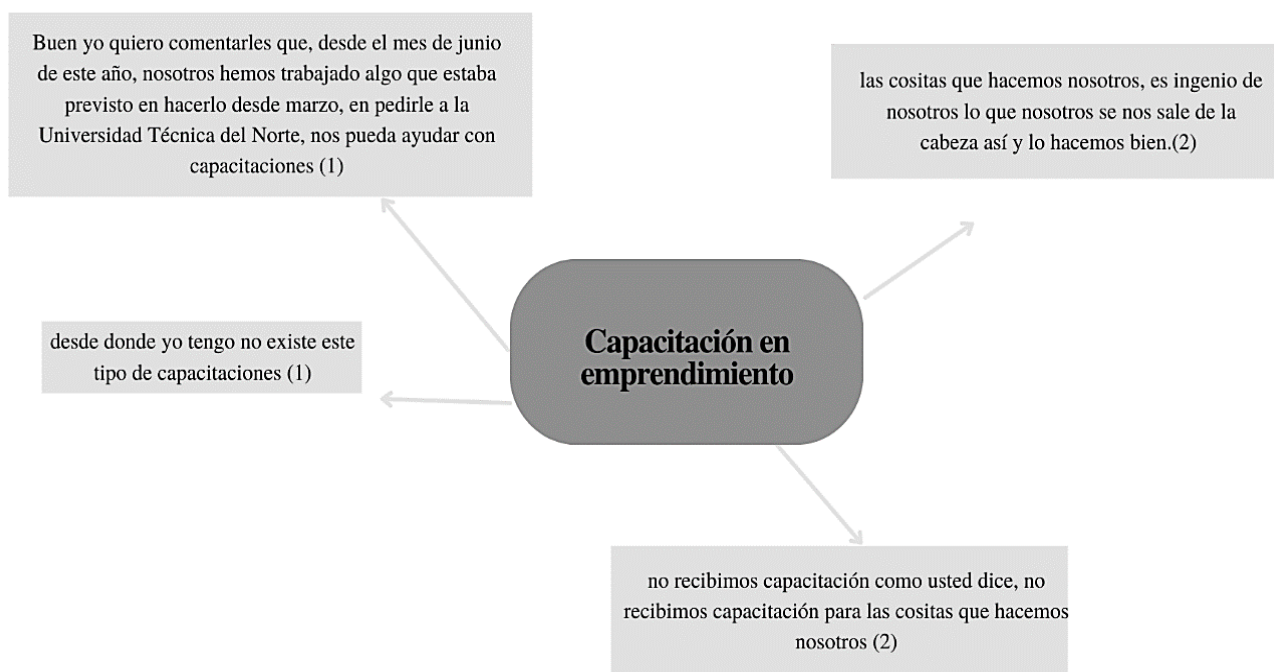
Buen yo quiero comentarles que, desde el mes de junio de este año, nosotros hemos trabajado algo que estaba previsto en hacerlo desde marzo, en pedirle a la Universidad Técnica del Norte, nos pueda ayudar con capacitaciones (1)

las cositas que hacemos nosotros, es ingenio de nosotros lo que nosotros se nos sale de la cabeza así y lo hacemos bien.(2)

desde donde yo tengo no existe este tipo de capacitaciones (1)

Capacitación en emprendimiento

no recibimos capacitación como usted dice, no recibimos capacitación para las cositas que hacemos nosotros (2)